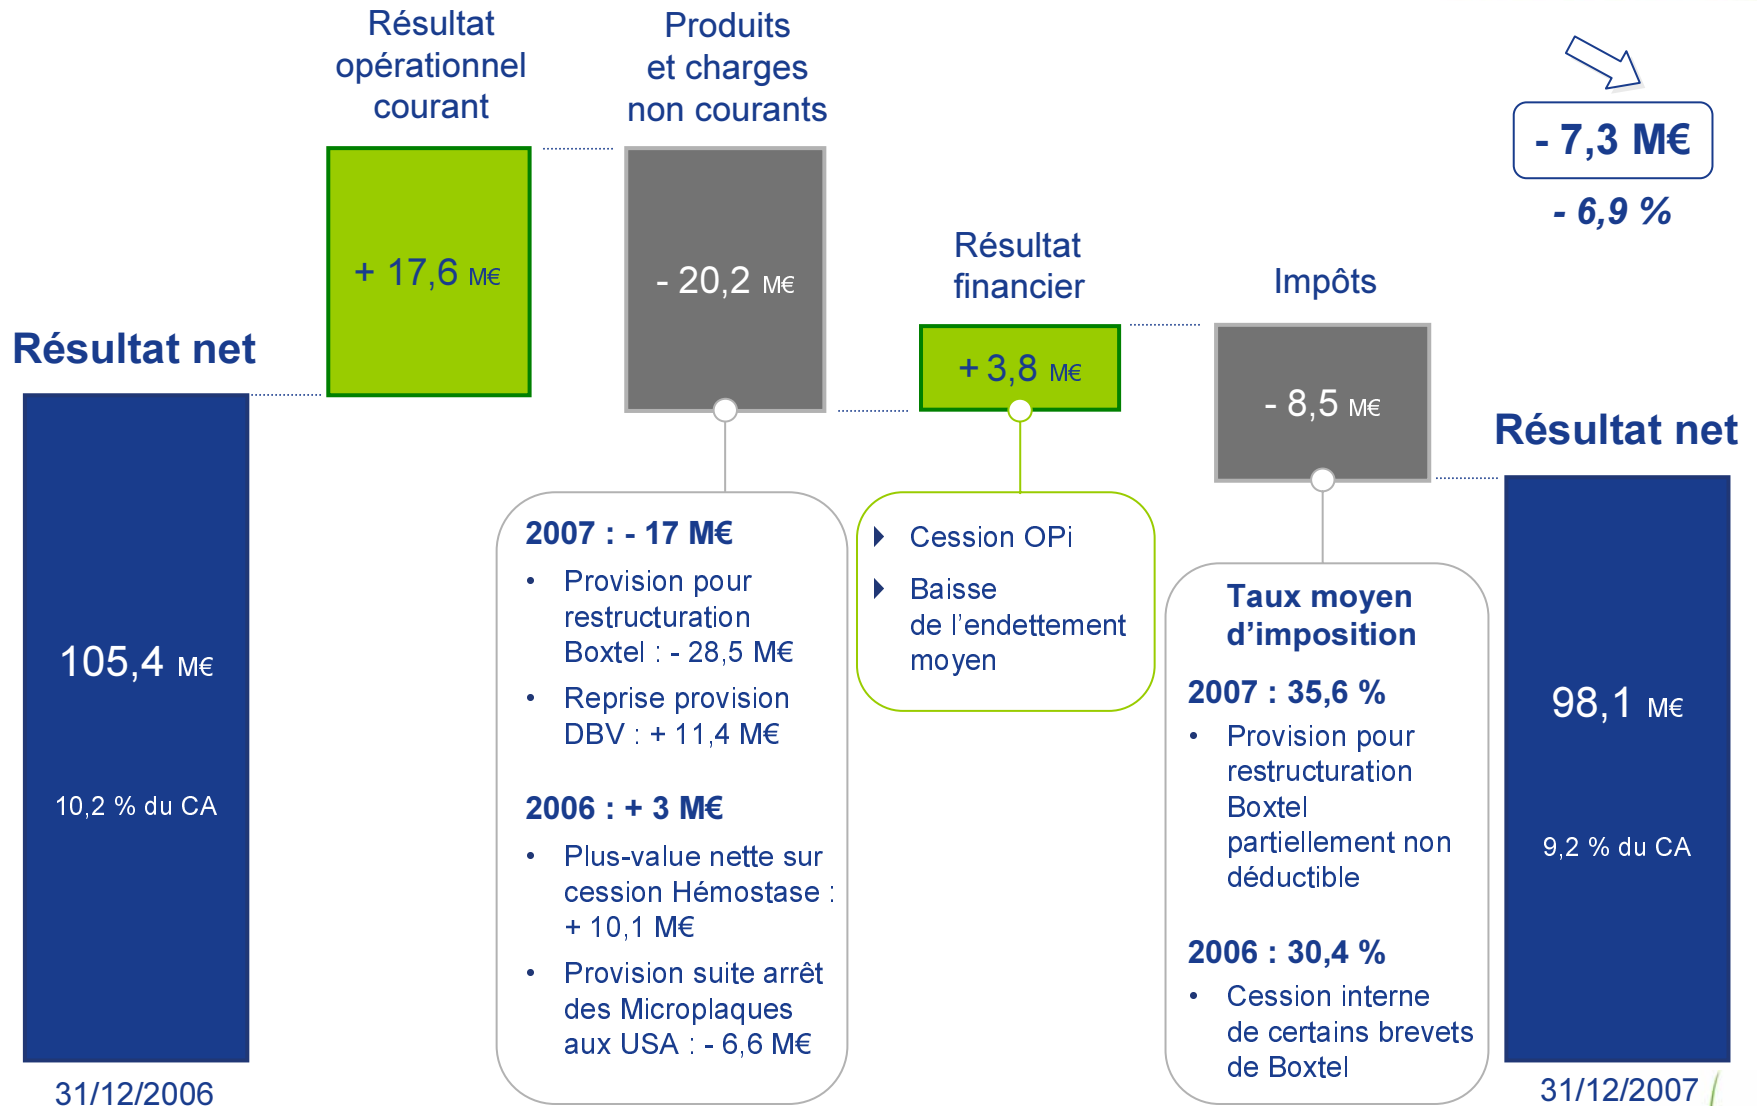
Résultat opérationnel courant

Produits et charges non courants

- 7,3 M€

- 6,9 %

Résultat financier

Impôts

Résultat net

+ 17,6 M€

- 20,2 M€

+ 3,8 M€

- 8,5 M€

Résultat net

105,4 M€

10,2 % du CA

2007 : - 17 M€
• Provision pour restructuration Boxtel : - 28,5 M€
• Reprise provision DBV : + 11,4 M€

2006 : + 3 M€
• Plus-value nette sur cession Hémostase : + 10,1 M€
• Provision suite arrêt des Microplaques aux USA : - 6,6 M€

Cession OPi
Baisse de l'endettement moyen

Taux moyen d'imposition

2007 : 35,6 %
• Provision pour restructuration Boxtel partiellement non déductible

2006 : 30,4 %
• Cession interne de certains brevets de Boxtel

98,1 M€

9,2 % du CA

31/12/2006

31/12/2007